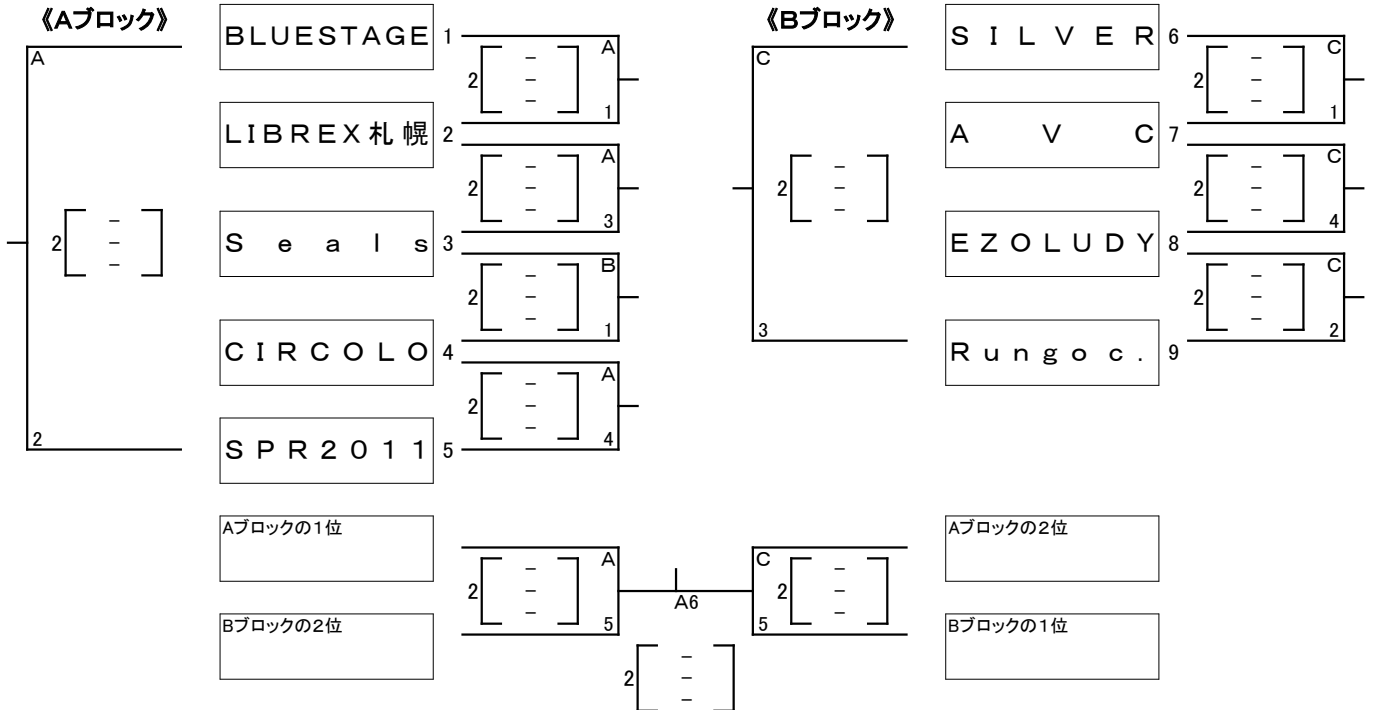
《Aブロック》

A

2 – – –

2

BLUESTAGE 1

LIBREX札幌 2

S e a l s 3

C I R C O L O 4

S P R 2 0 1 1 5

A
2 – – –
1

A
2 – – –
3

B
2 – – –
1

A
2 – – –
4

《Bブロック》

C

2 – – –

3

S I L V E R 6

A V C 7

E Z O L U D Y 8

R u n g o c . 9

C
2 – – –
1

C
2 – – –
4

C
2 – – –
2

Aブロックの1位

Bブロックの2位

A
2 – – –
5

A6

C
2 – – –
5

2 – – –

Aブロックの2位

Bブロックの1位